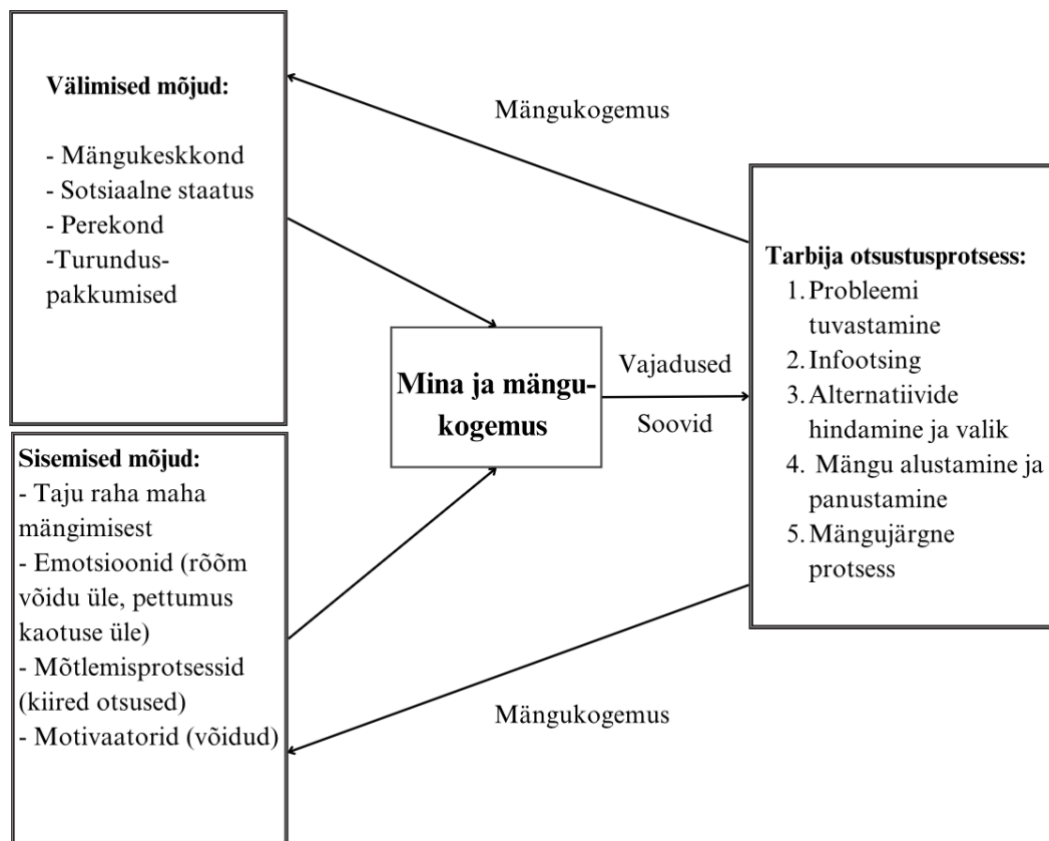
Välimised mõjud:

- Mängukeskkond
- Sotsiaalne staatus
- Perekond
-Turundus-pakkumised

Mängukogemus

Tarbija otsustusprotsess:
1. Probleemi tuvastamine
2. Infootsing
3. Alternatiivide hindamine ja valik
4. Mängu alustamine ja panustamine
5. Mängujärgne protsess

Mina ja mängu-kogemus

Vajadused

Soovid

Sisemised mõjud:
- Taju raha maha mängimisest
- Emotsioonid (rõõm võidu üle, pettumus kaotuse üle)
- Mõtlemisprotsessid (kiired otsused)
- Motivaatorid (võidud)

Mängukogemus